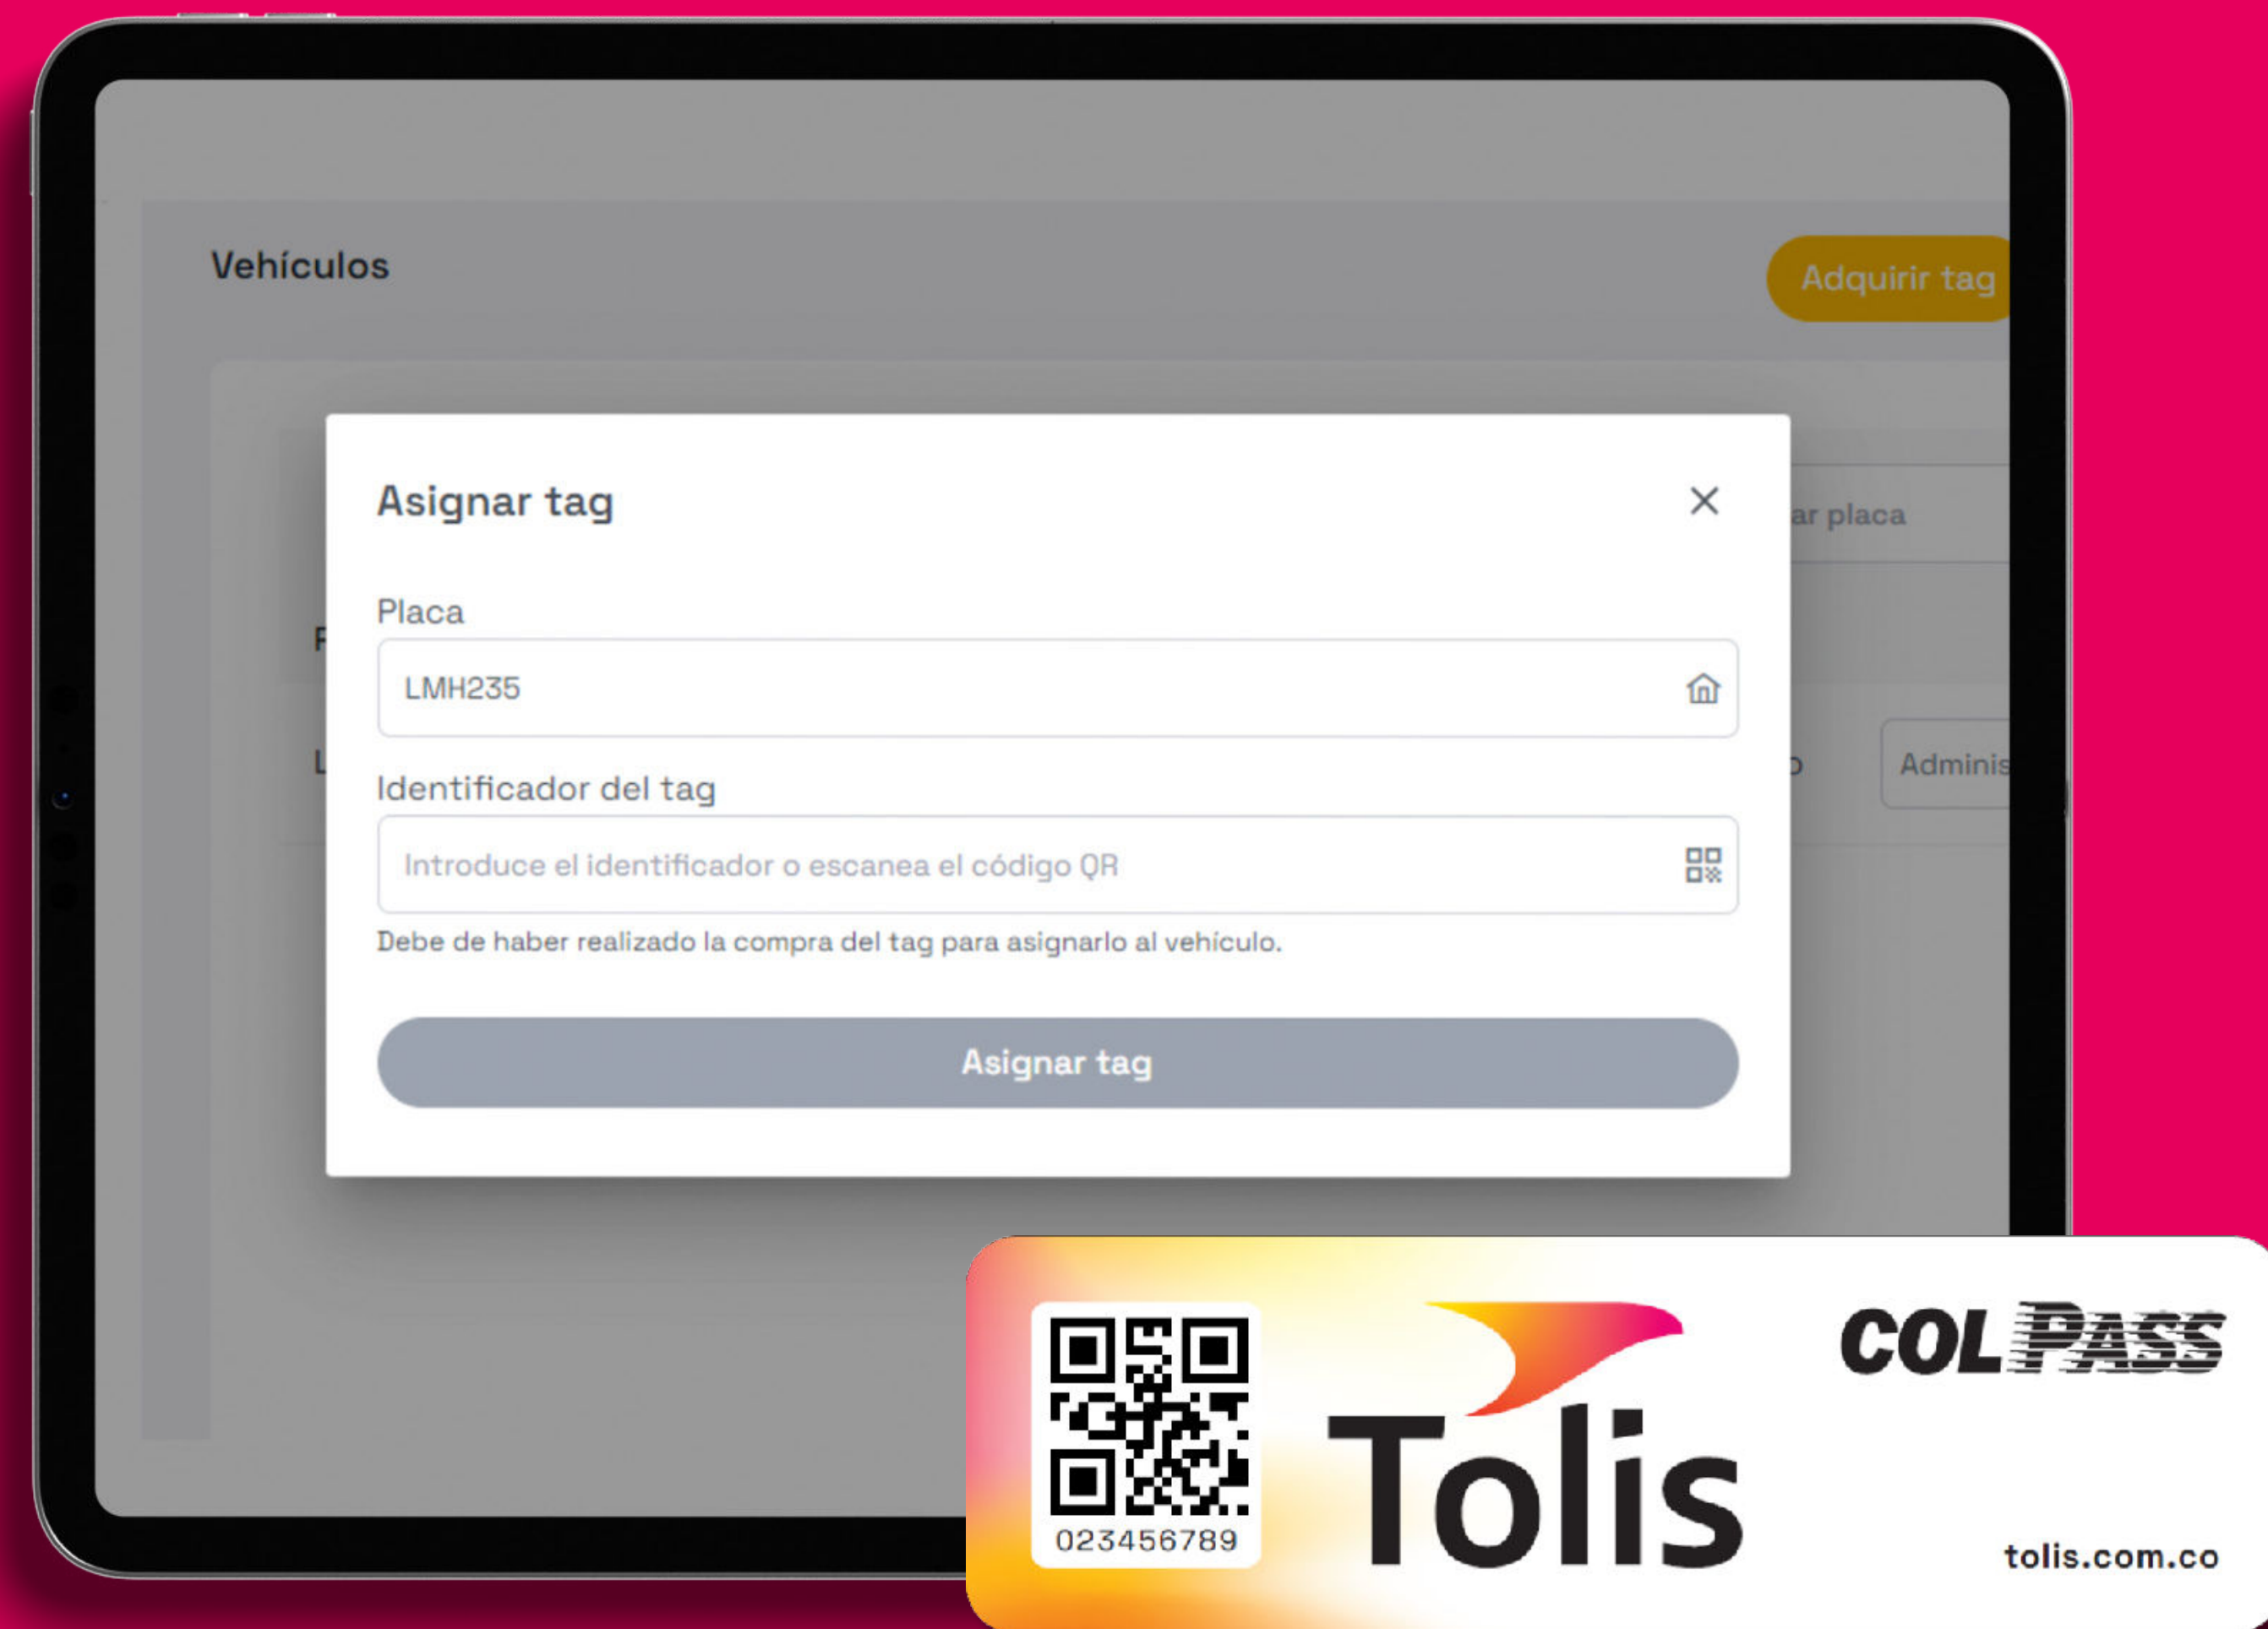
Vehículos

Adquirir tag

ar placa

Adminis

Asignar tag

Placa

LMH235

Identificador del tag

Introduce el identificador o escanea el código QR

Debe de haber realizado la compra del tag para asignarlo al vehículo.

Asignar tag

023456789

Tolis

COL PASS

tolis.com.co